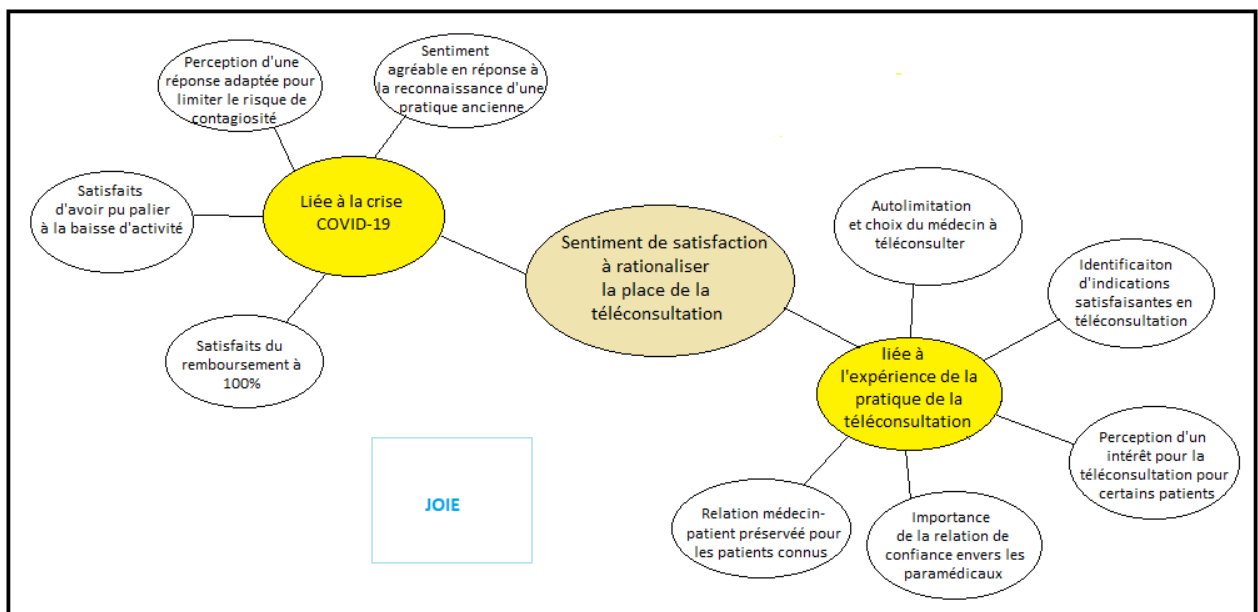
Perception d'une réponse adaptée pour limiter le risque de contagiosité

Sentiment agréable en réponse à la reconnaissance d'une pratique ancienne

Satisfaits d'avoir pu palier à la baisse d'activité

Liée à la crise COVID-19

Satisfaits du remboursement à 100%

Sentiment de satisfaction à rationaliser la place de la téléconsultation

Autolimitation et choix du médecin à téléconsulter

Identificaiton d'indications satisfaisantes en téléconsultation

liée à l'expérience de la pratique de la téléconsultation

Perception d'un intérêt pour la téléconsultation pour certains patients

Relation médecin-patient préservée pour les patients connus

Importance de la relation de confiance envers les paramédicaux

JOIE